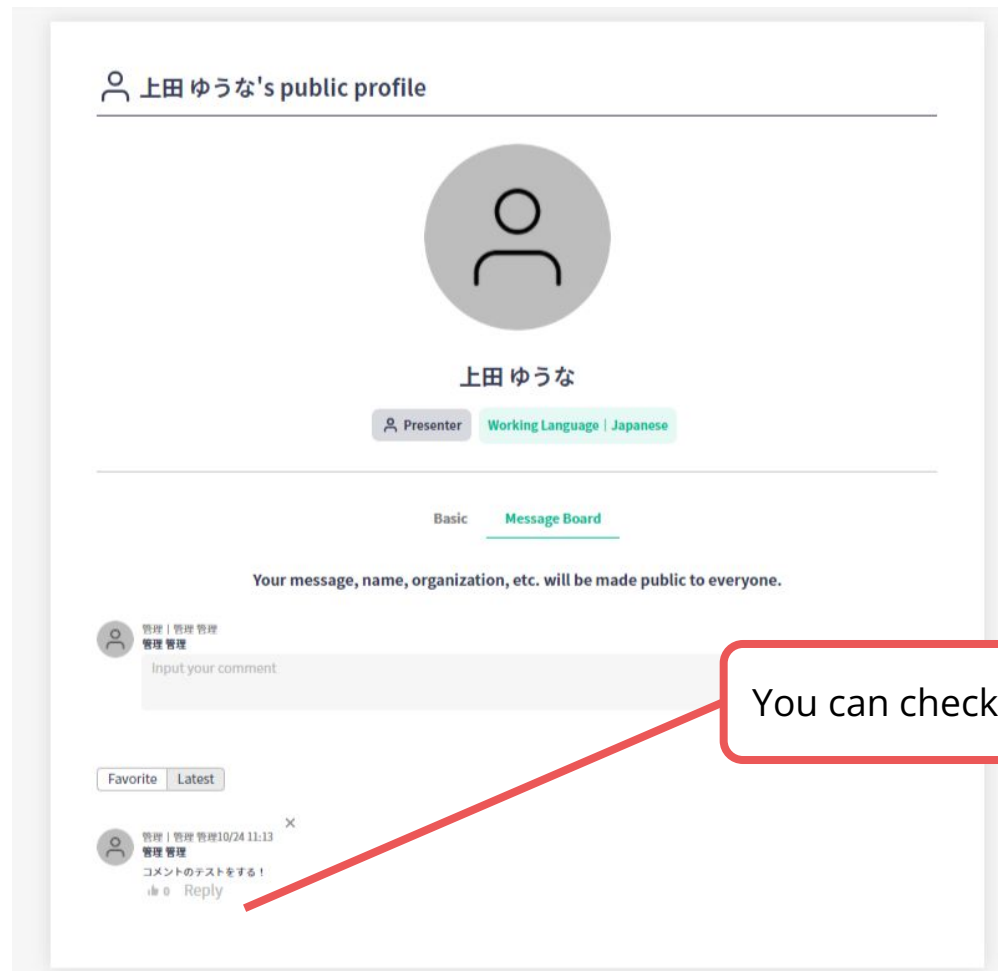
上田 ゆうな's public profile

上田 ゆうな

Presenter

Working Language | Japanese

Basic

Message Board

Your message, name, organization, etc. will be made public to everyone.

管理 | 管理 管理
管理 管理

Input your comment

You can check

Favorite

Latest

管理 | 管理 管理10/24 11:13
管理 管理
コメントのテストをする！
0 Reply

×